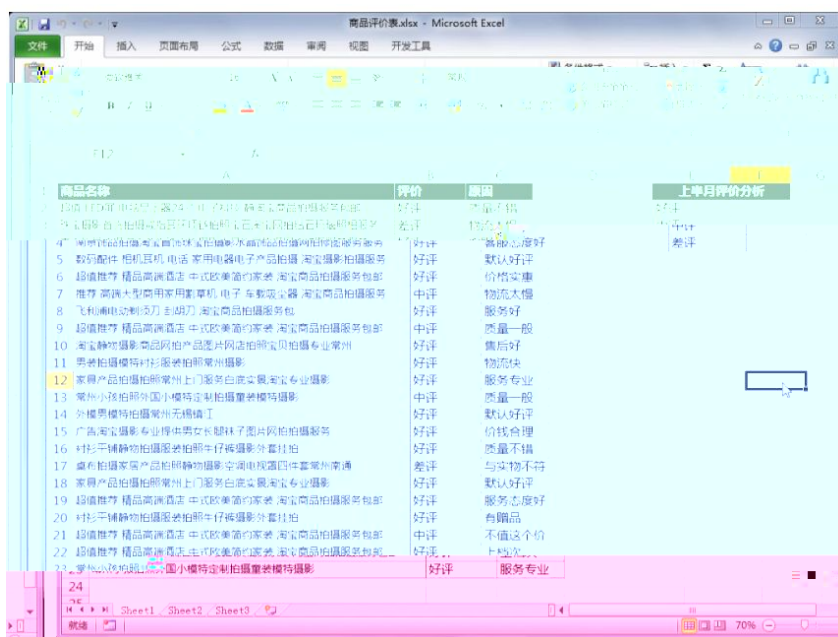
商品评价表.xlsx - Microsoft Excel

文件 开始 插入 页面布局 公式 数据 审阅 视图 开发工具

F12

| | A | B | C | D | E |
|---|---|---|---|---|---|
| 1 | 商品名称 | 评价 | 原因 | | 上半月评价分析 |
| 2 | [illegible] | 好评 | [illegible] | | 好评 |
| 3 | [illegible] | 差评 | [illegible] | | 中评 |
| 4 | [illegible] | 好评 | 服务态度好 | | 差评 |
| 5 | 数码配件 相机耳机 电话 家用电器电子产品拍摄 淘宝摄影拍摄服务 | 好评 | 默认好评 | | |
| 6 | 超值推荐 精品高端酒店 中式欧美简约家装 淘宝商品拍摄服务包邮 | 好评 | 价格实惠 | | |
| 7 | 推荐 高端大型商用家用割草机 电子 车载吸尘器 淘宝商品拍摄服务 | 中评 | 物流太慢 | | |
| 8 | 飞利浦电动剃须刀 卸胡刀 淘宝商品拍摄服务包 | 好评 | 服务好 | | |
| 9 | 超值推荐 精品高端酒店 中式欧美简约家装 淘宝商品拍摄服务包邮 | 中评 | 质量一般 | | |
| 10 | 淘宝静物摄影商品网拍产品图片网店拍照淘宝贝拍摄专业常州 | 好评 | 售后好 | | |
| 11 | 男装拍摄模特衬衫服装拍照常州摄影 | 好评 | 物流快 | | |
| 12 | 家具产品拍摄拍照常州上门服务白底实景淘宝专业摄影 | 好评 | 服务专业 | | |
| 13 | 常州小孩拍照外国小模特定制拍摄童装模特摄影 | 中评 | 质量一般 | | |
| 14 | 外模男模特拍摄常州无锡镇江 | 好评 | 默认好评 | | |
| 15 | 广告淘宝摄影专业摄供男女长腿袜子图片网拍拍摄服务 | 好评 | 价钱合理 | | |
| 16 | 衬衫平铺静物拍摄服装拍照牛仔裤摄影外套挂拍 | 好评 | 质量不错 | | |
| 17 | 桌布拍摄家居产品拍照静物摄影空调电视器四件套常州南通 | 差评 | 与实物不符 | | |
| 18 | 家具产品拍摄拍照常州上门服务白底实景淘宝专业摄影 | 好评 | 默认好评 | | |
| 19 | 超值推荐 精品高端酒店 中式欧美简约家装 淘宝商品拍摄服务包邮 | 好评 | 服务态度好 | | |
| 20 | 衬衫平铺静物拍摄服装拍照牛仔裤摄影外套挂拍 | 好评 | 有赠品 | | |
| 21 | 超值推荐 精品高端酒店 中式欧美简约家装 淘宝商品拍摄服务包邮 | 中评 | 不值这个价 | | |
| 22 | 超值推荐 精品高端酒店 中式欧美简约家装 淘宝商品拍摄服务包邮 | 好评 | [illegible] | | |
| 23 | 常州小孩拍照外国小模特定制拍摄童装模特摄影 | 好评 | 服务专业 | | |
| 24 | | | | | |

Sheet1 Sheet2 Sheet3

就绪 70%